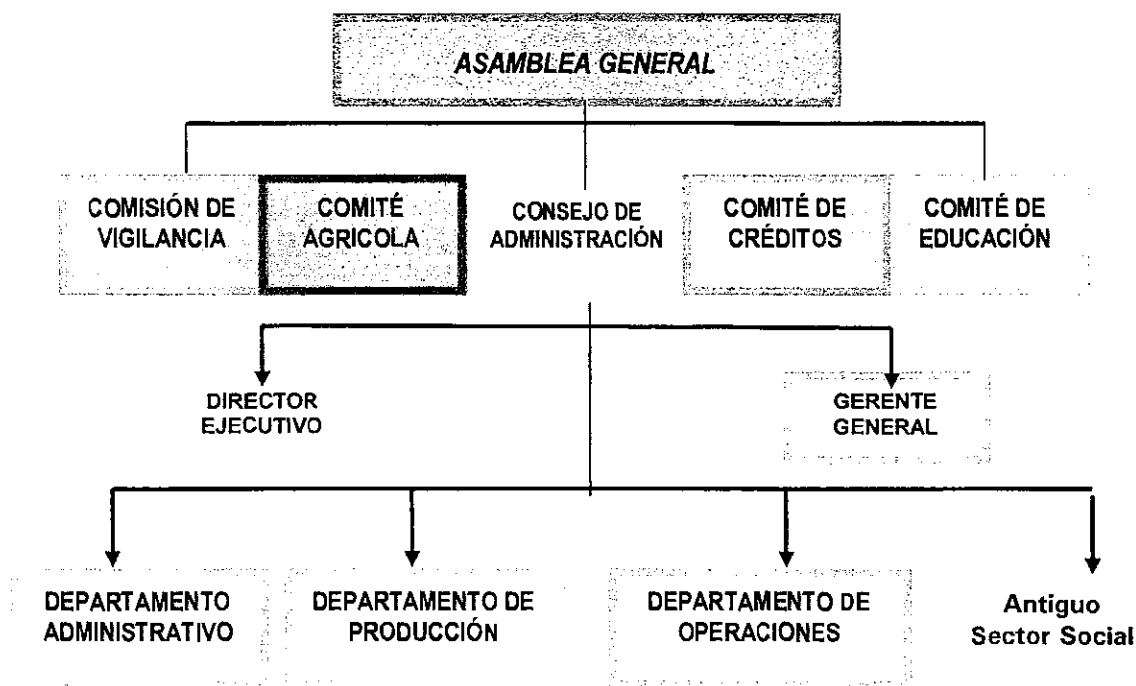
ASAMBLEA GENERAL

COMISIÓN DE VIGILANCIA

COMITÉ AGRICOLA

CONSEJO DE ADMINISTRACIÓN

COMITÉ DE CRÉDITOS

COMITÉ DE EDUCACIÓN

DIRECTOR EJECUTIVO

GERENTE GENERAL

DEPARTAMENTO ADMINISTRATIVO

DEPARTAMENTO DE PRODUCCIÓN

DEPARTAMENTO DE OPERACIONES

Antiguo Sector Social